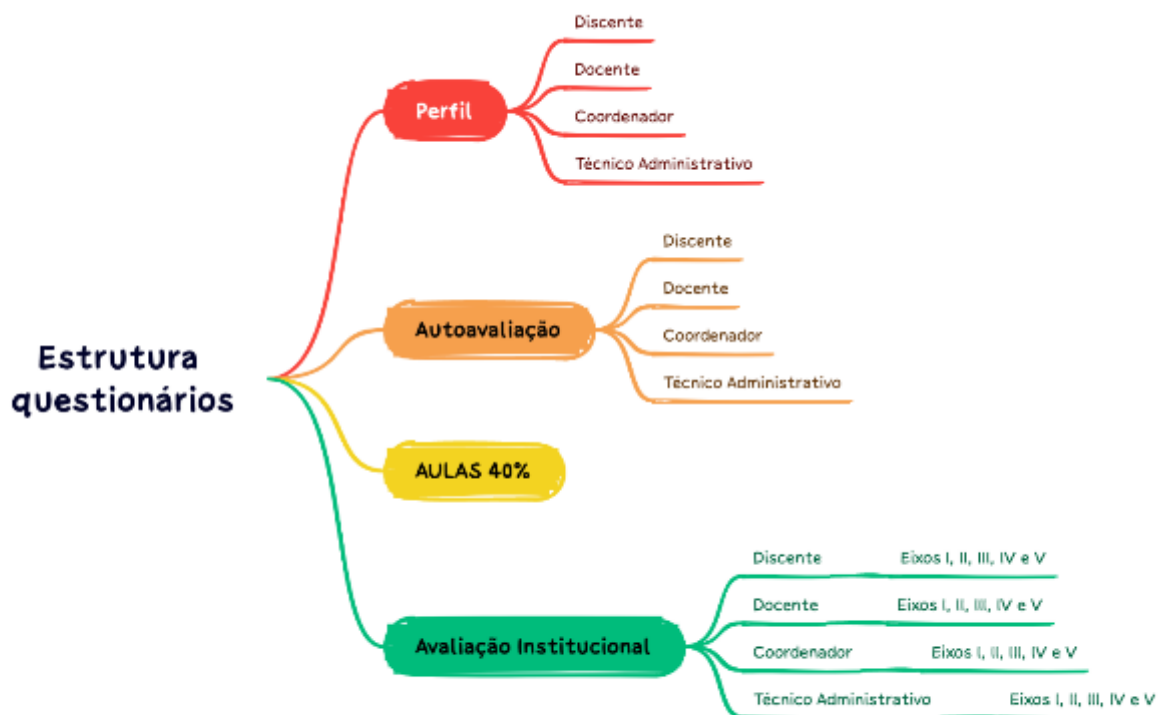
Estrutura questionários

Perfil

Discente

Docente

Coordenador

Técnico Administrativo

Autoavaliação

Discente

Docente

Coordenador

Técnico Administrativo

AULAS 40%

Avaliação Institucional

Discente Eixos I, II, III, IV e V

Docente Eixos I, II, III, IV e V

Coordenador Eixos I, II, III, IV e V

Técnico Administrativo Eixos I, II, III, IV e V